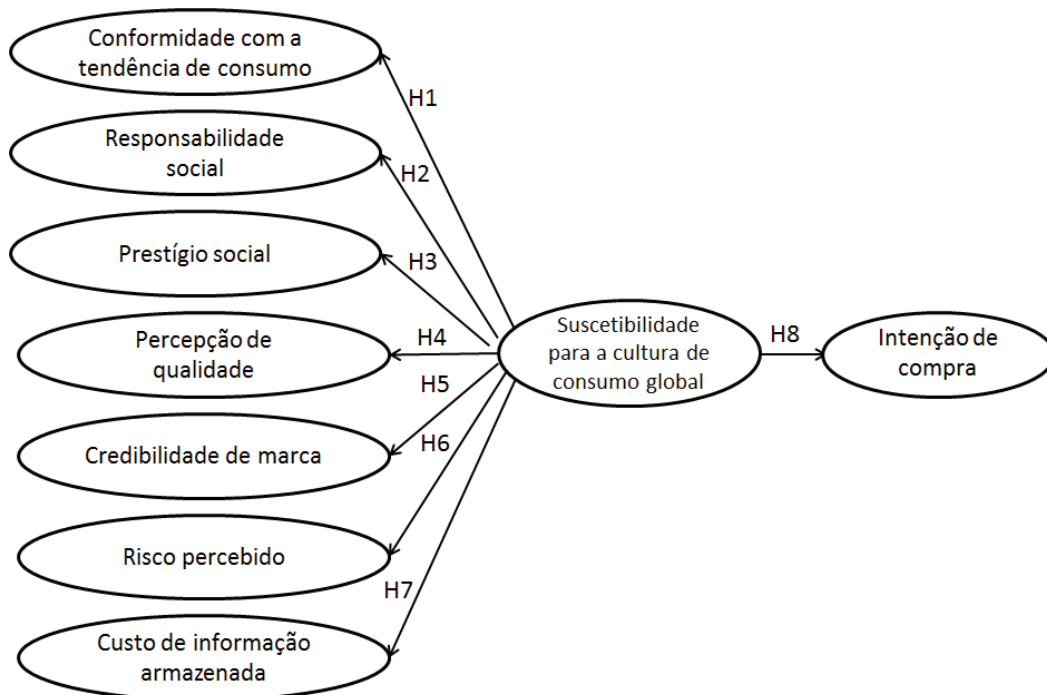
Conformidade com a tendência de consumo

H1

Responsabilidade social

H2

Prestígio social

H3

Percepção de qualidade

H4

H5

Credibilidade de marca

H6

Risco percebido

H7

Custo de informação armazenada

Suscetibilidade para a cultura de consumo global

H8

Intenção de compra